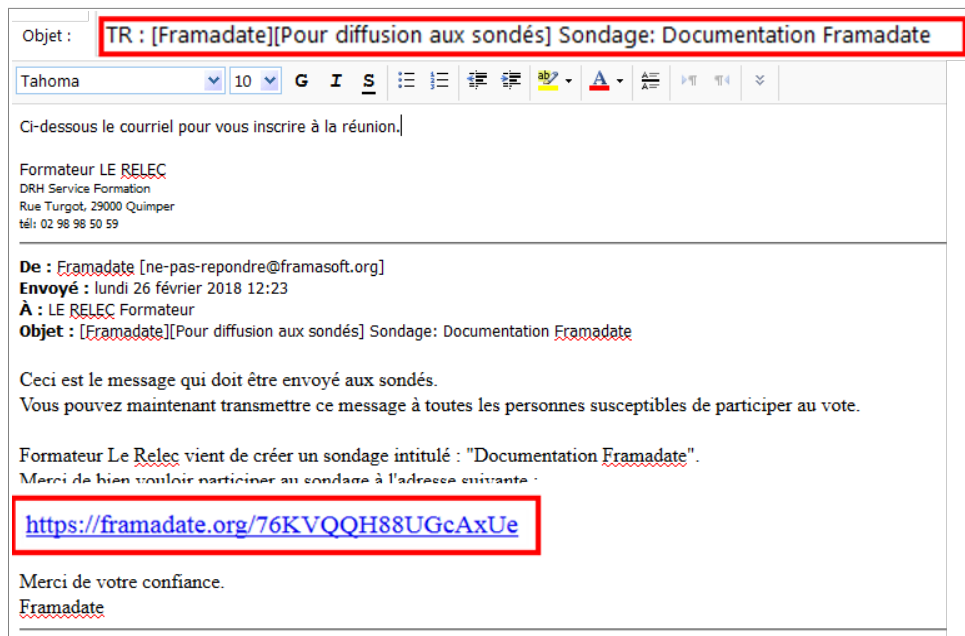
Objet : TR : [Framadate][Pour diffusion aux sondés] Sondage: Documentation Framadate

Tahoma 10 G I S

Ci-dessous le courriel pour vous inscrire à la réunion.

Formateur LE RELEC
DRH Service Formation
Rue Turgot, 29000 Quimper
tél: 02 98 98 50 59

De : Framadate [ne-pas-repondre@framasoft.org]
Envoyé : lundi 26 février 2018 12:23
À : LE RELEC Formateur
Objet : [Framadate][Pour diffusion aux sondés] Sondage: Documentation Framadate

Ceci est le message qui doit être envoyé aux sondés.
Vous pouvez maintenant transmettre ce message à toutes les personnes susceptibles de participer au vote.

Formateur Le Relec vient de créer un sondage intitulé : "Documentation Framadate".
Merci de bien vouloir participer au sondage à l'adresse suivante :

https://framadate.org/76KVQQH88UGcAxUe

Merci de votre confiance.
Framadate